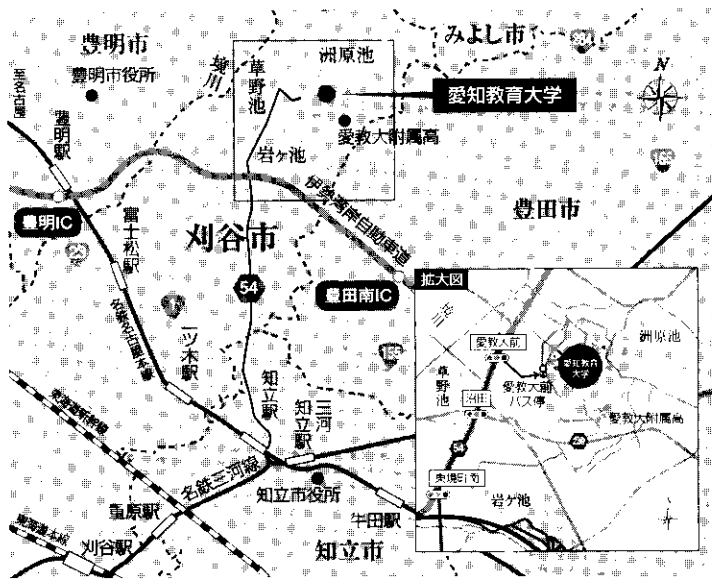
豊明市
みよし市
豊明市役所
洲原池
草野池
愛知教育大学
N
愛教大附属高
豊明駅
岩ヶ池
伊勢湾岸自動車道
豊明IC
富士松駅
刈谷市
豊田市
拡大図
54
豊田南IC
名鉄名古屋本線
一ツ木駅
愛教大前
愛知教育大学
洲原池
草野池
愛教大前バス停
知立駅
三河知立駅
東海道新幹線
名鉄三河線
愛教大附属高
東境町
知立市役所
岩ヶ池
重原駅
牛田駅
東海道本線
刈谷駅
知立市